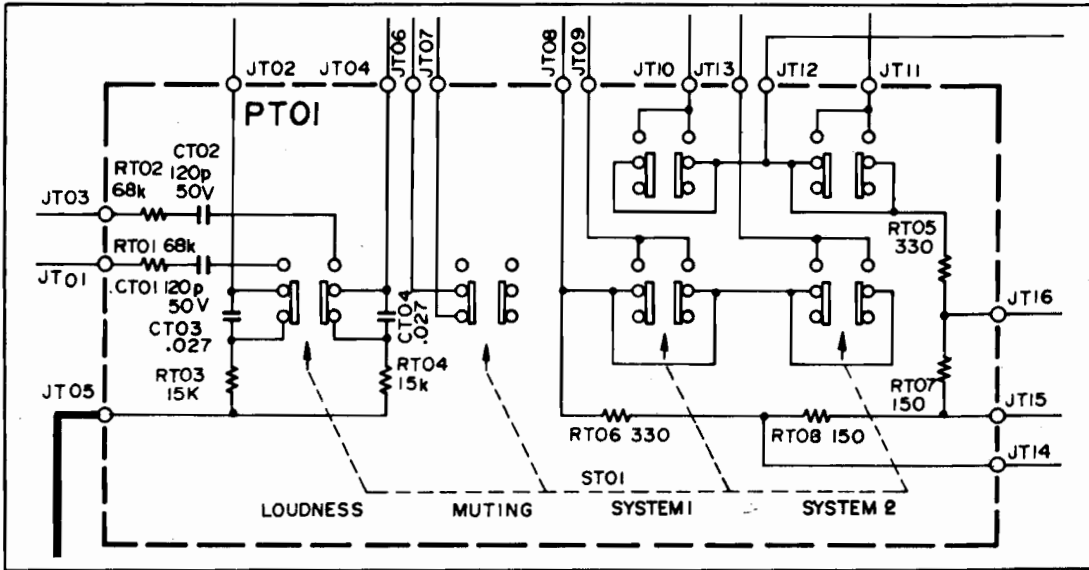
JT02 JT04 JT06 JT07 JT08 JT09 JT10 JT13 JT12 JT11

PT01

RT02 68k
CT02 120p 50V
JT03
RT01 68k
JT01
CT01 120p 50V
CT03 .027
CT04 .027
RT03 15K
RT04 15k
RT05 330
JT16
RT07 150
JT05
JT15
RT06 330
RT08 150
JT14
ST01
LOUDNESS
MUTING
SYSTEM1
SYSTEM 2